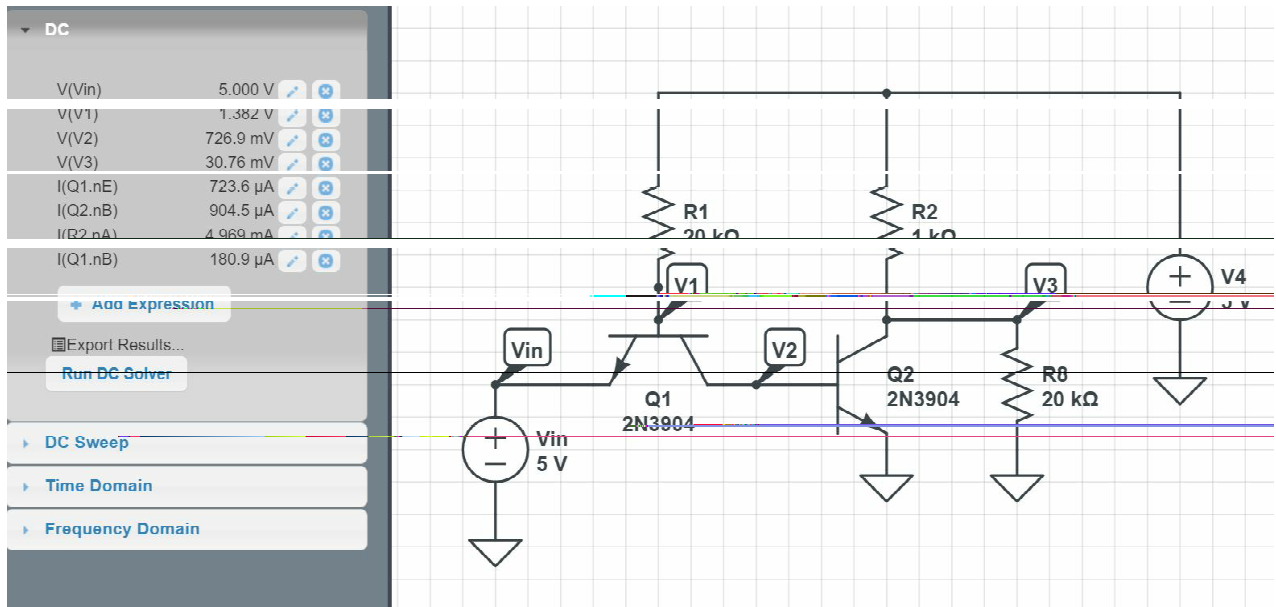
DC

V(Vin) 5.000 V
V(V1) 1.382 V
V(V2) 726.9 mV
V(V3) 30.76 mV
I(Q1.nE) 723.6 µA
I(Q2.nB) 904.5 µA
I(R2.nA) 4.969 mA
I(Q1.nB) 180.9 µA

+ Add Expression

Export Results...

Run DC Solver

DC Sweep

Time Domain

Frequency Domain

R1
20 kΩ

R2
1 kΩ

V1

V3

V4
5 V

Vin

V2

Q1
2N3904

Q2
2N3904

R8
20 kΩ

Vin
5 V